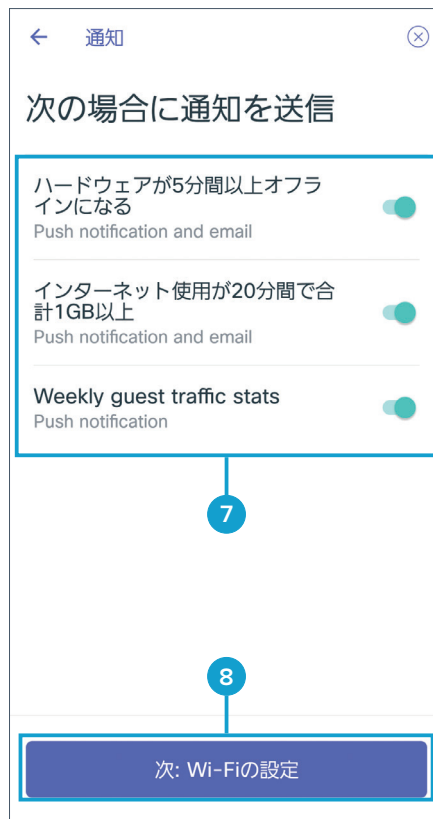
← 通知

次の場合に通知を送信

ハードウェアが5分間以上オフラインになる
Push notification and email

インターネット使用が20分間で合計1GB以上
Push notification and email

Weekly guest traffic stats
Push notification

7

8

次: Wi-Fiの設定